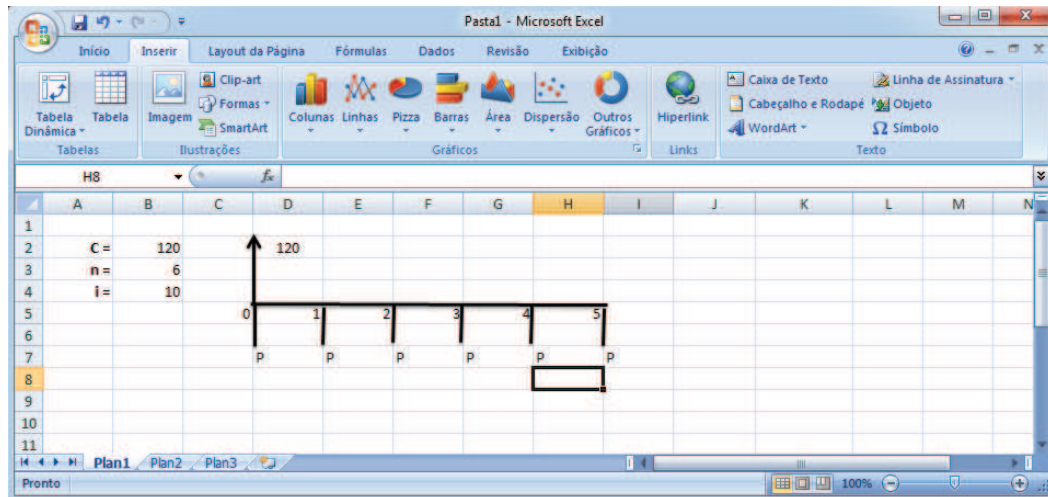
Pasta1 - Microsoft Excel

Início Inserir Layout da Página Fórmulas Dados Revisão Exibição

Tabela Dinâmica Tabela
Tabelas
Imagem Clip-art Formas SmartArt
Ilustrações
Colunas Linhas Pizza Barras Área Dispersão Outros Gráficos
Gráficos
Hiperlink
Links
Caixa de Texto Cabeçalho e Rodapé WordArt Linha de Assinatura Objeto Símbolo
Texto

H8 $f_x$

| | A | B | C | D | E | F | G | H | I | J | K | L | M | N |
|---|---|---|---|---|---|---|---|---|---|---|---|---|---|---|
| 1 | | | | | | | | | | | | | | |
| 2 | C = | 120 | | 120 | | | | | | | | | | |
| 3 | n = | 6 | | | | | | | | | | | | |
| 4 | i = | 10 | | | | | | | | | | | | |
| 5 | | | 0 | 1 | 2 | 3 | 4 | 5 | | | | | | |
| 6 | | | | | | | | | | | | | | |
| 7 | | | | P | P | P | P | P | P | | | | | |
| 8 | | | | | | | | | | | | | | |
| 9 | | | | | | | | | | | | | | |
| 10 | | | | | | | | | | | | | | |
| 11 | | | | | | | | | | | | | | |

Plan1 Plan2 Plan3
Pronto 100%